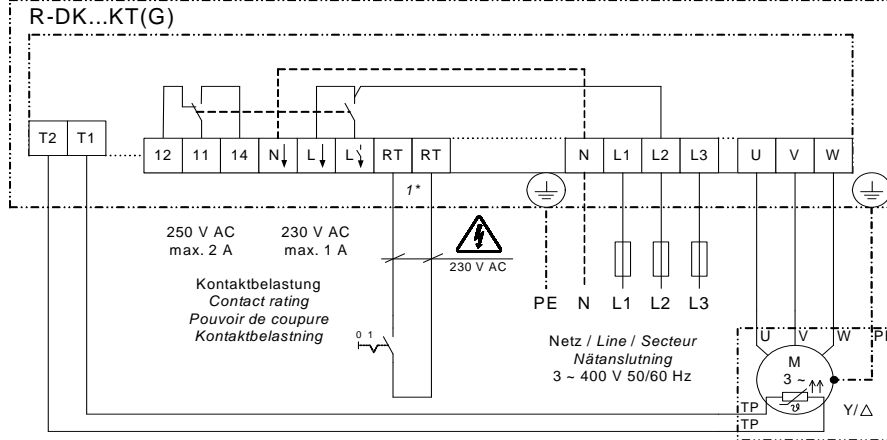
R-DK...KT(G)

T2 T1 12 11 14 N L L RT RT N L1 L2 L3 U V W

1*

250 V AC max. 2 A

230 V AC max. 1 A

230 V AC

Kontaktbelastung
*Contact rating*
*Pouvoir de coupure*
*Kontaktbelastning*

0 1

PE N L1 L2 L3

Netz / *Line* / *Secteur*
*Nätanslutning*
3 ~ 400 V 50/60 Hz

U V W PE

M
3 ~

TP
TP

Y/△